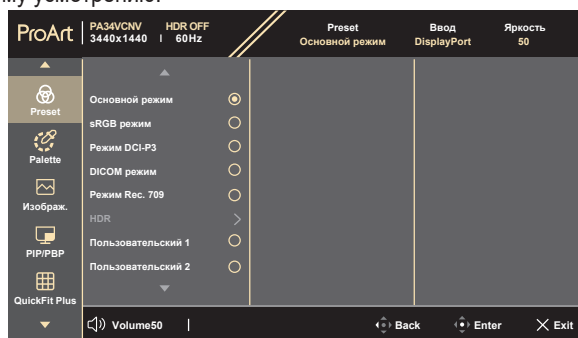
ProArt PA34VCNV 3440x1440 | HDR OFF 60Hz

Preset
Основной режим

Ввод
DisplayPort

Яркость
50

Preset

Palette

Изображ.

PIP/PBP

QuickFit Plus

Основной режим

sRGB режим

Режим DCI-P3

DICOM режим

Режим Rec. 709

HDR

Пользовательский 1

Пользовательский 2

Volume50 |

Back

Enter

Exit